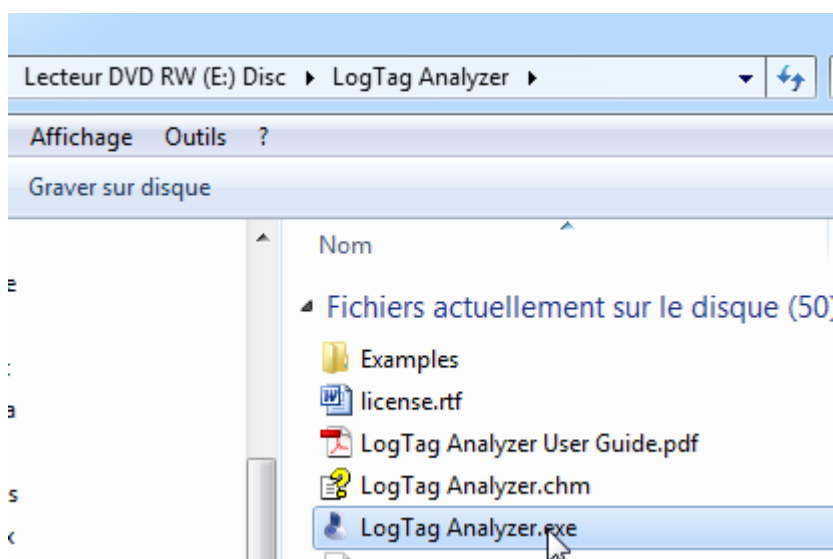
Lecteur DVD RW (E:) Disc ▸ LogTag Analyzer ▸

Affichage Outils ?

Graver sur disque

Nom

Fichiers actuellement sur le disque (50)

Examples

license.rtf

LogTag Analyzer User Guide.pdf

LogTag Analyzer.chm

LogTag Analyzer.exe